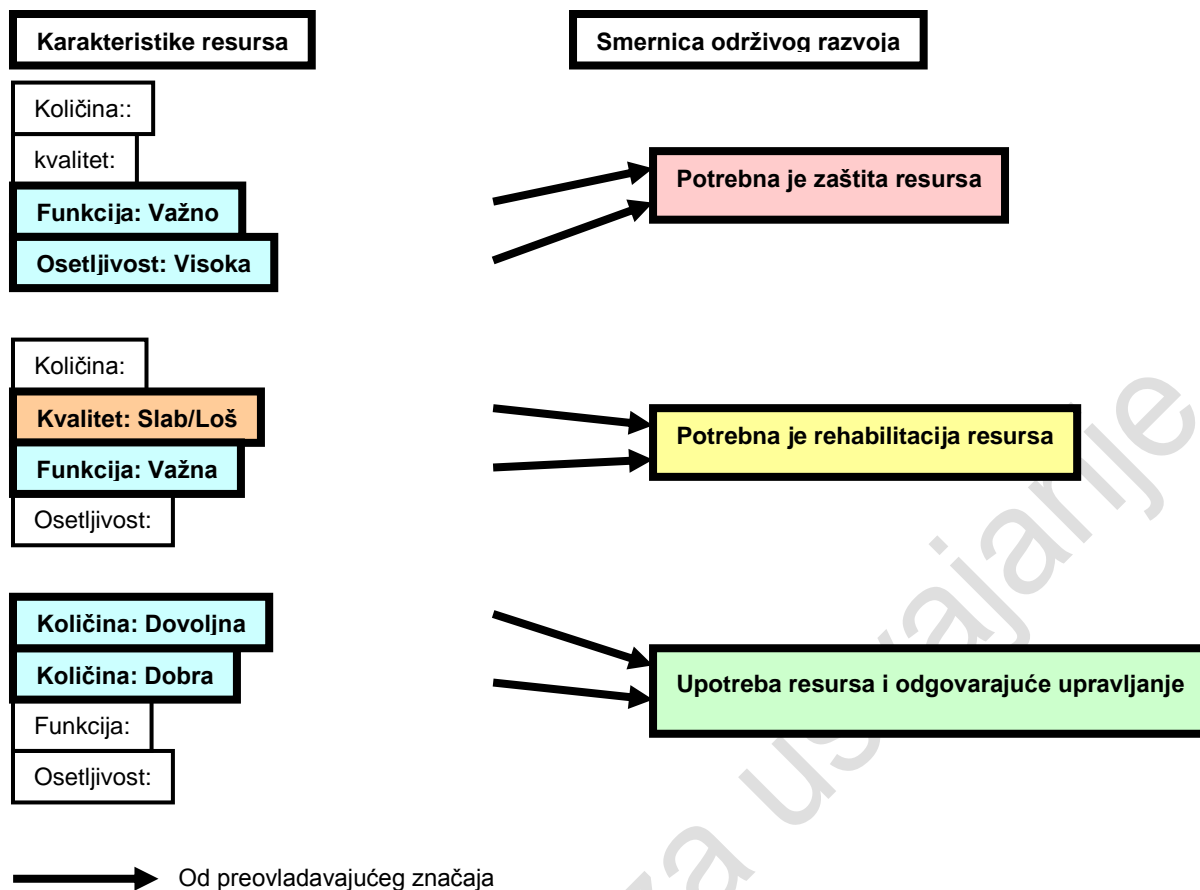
Karakteristike resursa

Smernica održivog razvoja

Količina::

kvalitet:

Funkcija: Važno

Osetljivost: Visoka

Potrebna je zaštita resursa

Količina:

Kvalitet: Slab/Loš

Funkcija: Važna

Osetljivost:

Potrebna je rehabilitacija resursa

Količina: Dovoljna

Količina: Dobra

Funkcija:

Osetljivost:

Upotreba resursa i odgovarajuće upravljanje

Od preovladavajućeg značaja

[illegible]a usvajanje